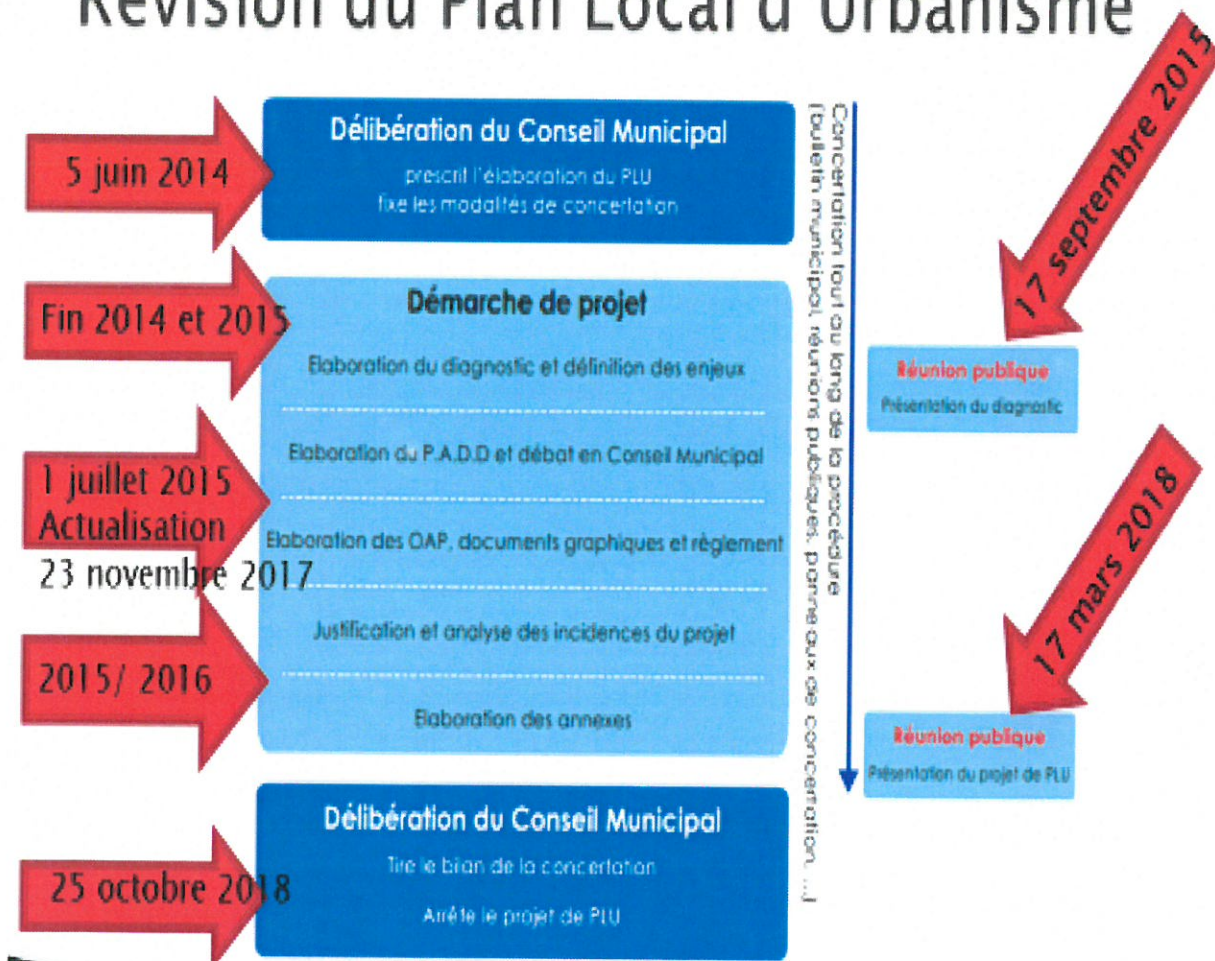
Révision du Plan Local d'Urbanisme

5 juin 2014

Délibération du Conseil Municipal
prescrit l'élaboration du PLU
fixe les modalités de concertation

Fin 2014 et 2015

Démarche de projet
Elaboration du diagnostic et définition des enjeux

1 juillet 2015
Actualisation
23 novembre 2017

Elaboration du P.A.D.D et débat en Conseil Municipal

Elaboration des OAP, documents graphiques et règlement

2015/ 2016

Justification et analyse des incidences du projet

Elaboration des annexes

25 octobre 2018

Délibération du Conseil Municipal
Tire le bilan de la concertation
Arrête le projet de PLU

Concertation tout au long de la procédure (bulletin municipal, réunions publiques, panneaux de concertation, ...)

17 septembre 2015

Réunion publique
Présentation du diagnostic

17 mars 2018

Réunion publique
Présentation du projet de PLU